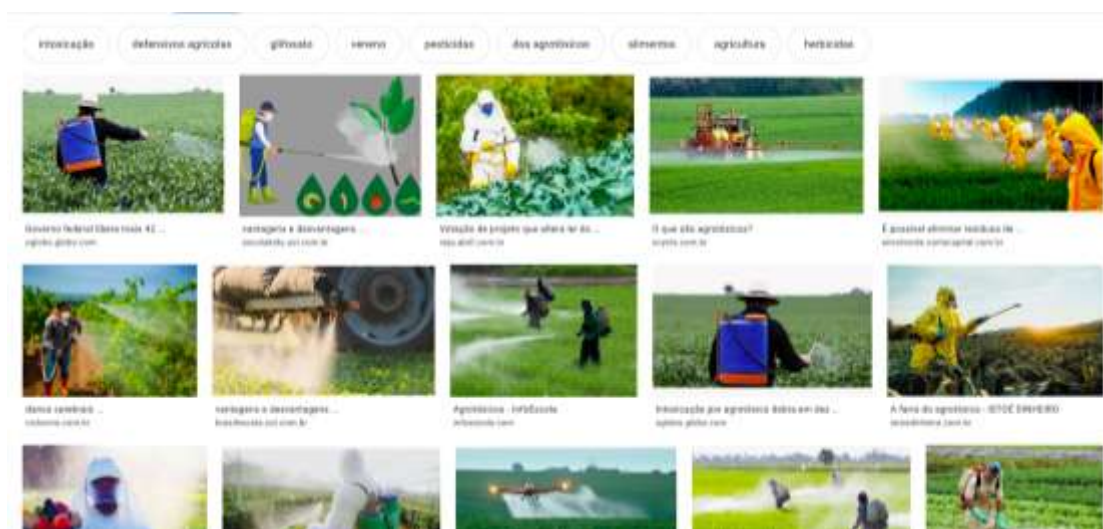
intoxicação defensivos agrícolas glifosato veneno pesticidas dos agrotóxicos alimentos agricultura herbicidas

Governo federal libera mais 42 ...
g1.globo.com

vantagens e desvantagens ...
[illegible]

Votação de projeto que altera lei do ...
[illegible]

O que são agrotóxicos?
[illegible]

É possível eliminar resíduos de ...
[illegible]

danos cerebrais ...
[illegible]

vantagens e desvantagens ...
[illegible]

Agrotóxicos - InfoEscola
infoescola.com

Intoxicação por agrotóxico dobra em dez ...
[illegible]

A farra do agrotóxico - SITOÉ PINHEIRO
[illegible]